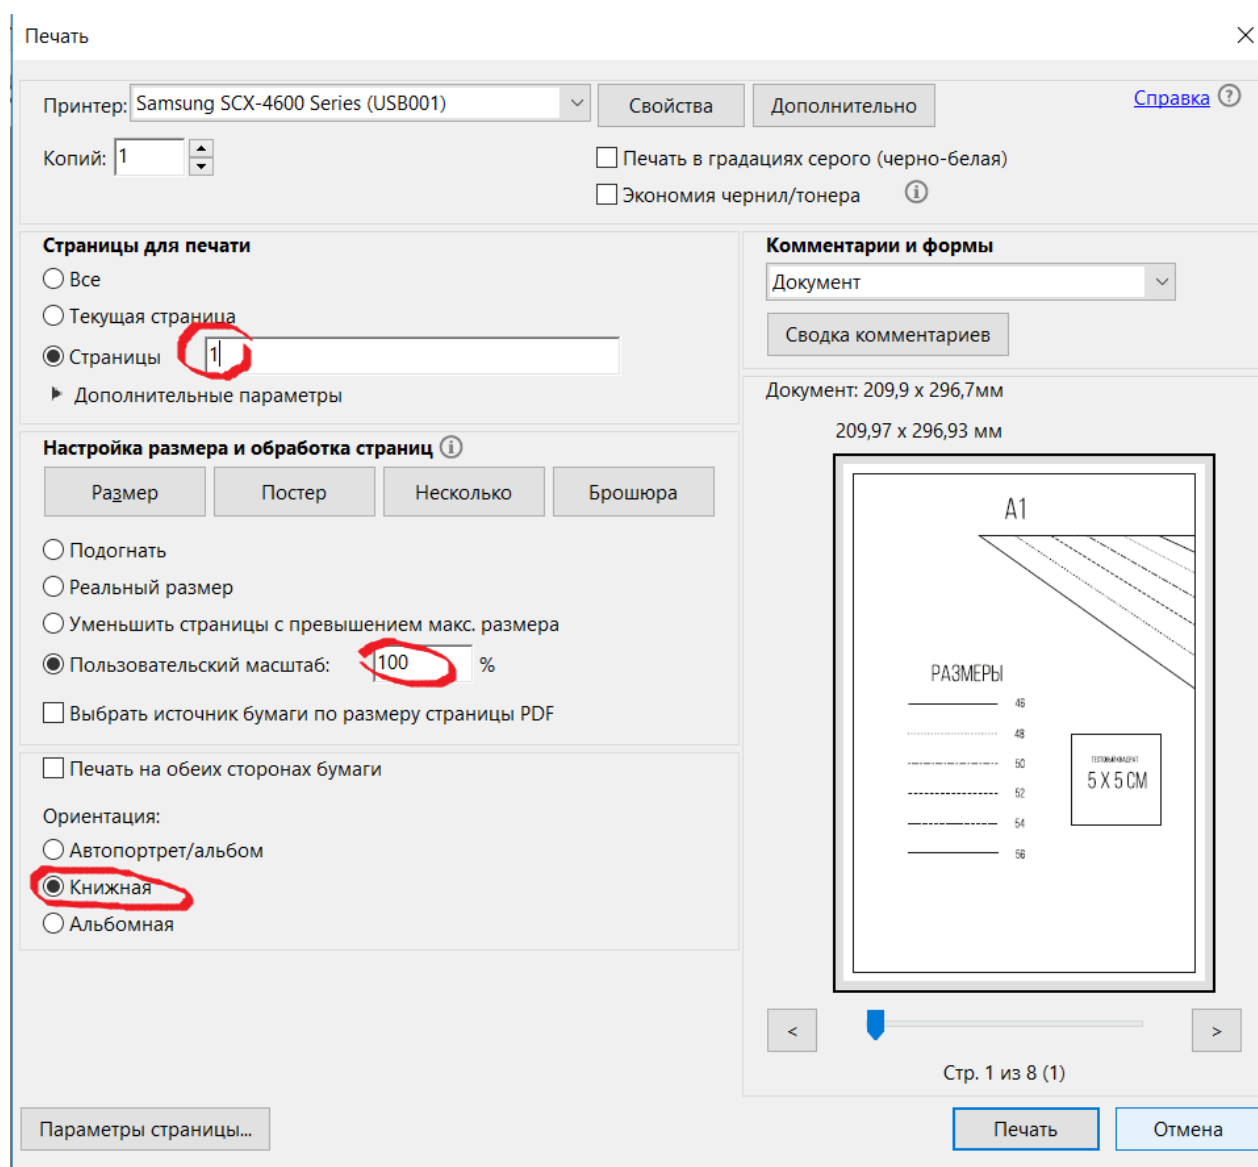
Печать

Принтер: Samsung SCX-4600 Series (USB001)
Свойства
Дополнительно
Справка

Копий: 1

Печать в градациях серого (черно-белая)
Экономия чернил/тонера

Страницы для печати
Все
Текущая страница
Страницы 1
Дополнительные параметры

Комментарии и формы
Документ
Сводка комментариев

Документ: 209,9 x 296,7мм
209,97 x 296,93 мм

Настройка размера и обработка страниц
Размер
Постер
Несколько
Брошюра

Подогнать
Реальный размер
Уменьшить страницы с превышением макс. размера
Пользовательский масштаб: 100 %
Выбрать источник бумаги по размеру страницы PDF

Печать на обеих сторонах бумаги

Ориентация:
Автопортрет/альбом
Книжная
Альбомная

A1
РАЗМЕРЫ
46
48
50
52
54
56
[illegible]
5 X 5 CM

<
>
Стр. 1 из 8 (1)

Параметры страницы...
Печать
Отмена